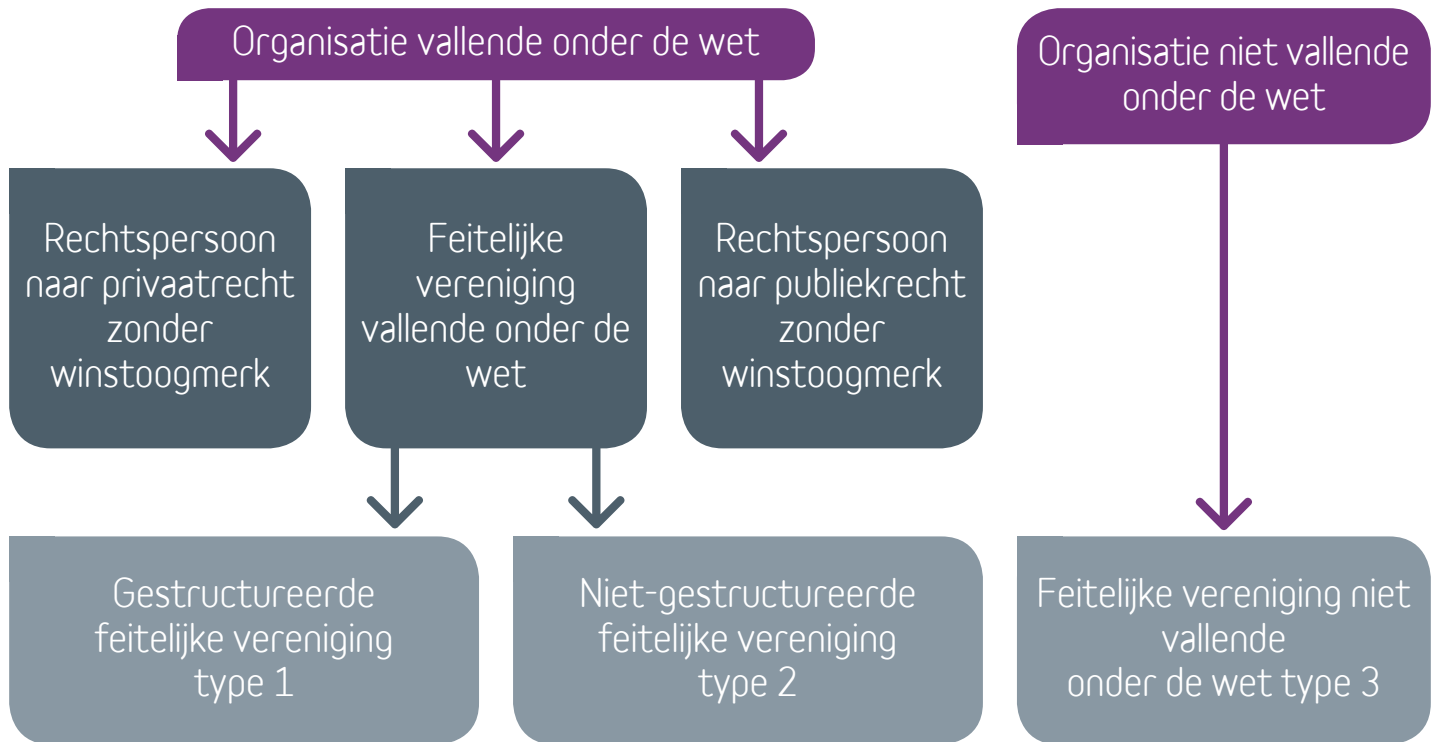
Organisatie vallende onder de wet

Organisatie niet vallende onder de wet

Rechtspersoon naar privaatrecht zonder winstoogmerk

Feitelijke vereniging vallende onder de wet

Rechtspersoon naar publiekrecht zonder winstoogmerk

Gestructureerde feitelijke vereniging type 1

Niet-gestructureerde feitelijke vereniging type 2

Feitelijke vereniging niet vallende onder de wet type 3